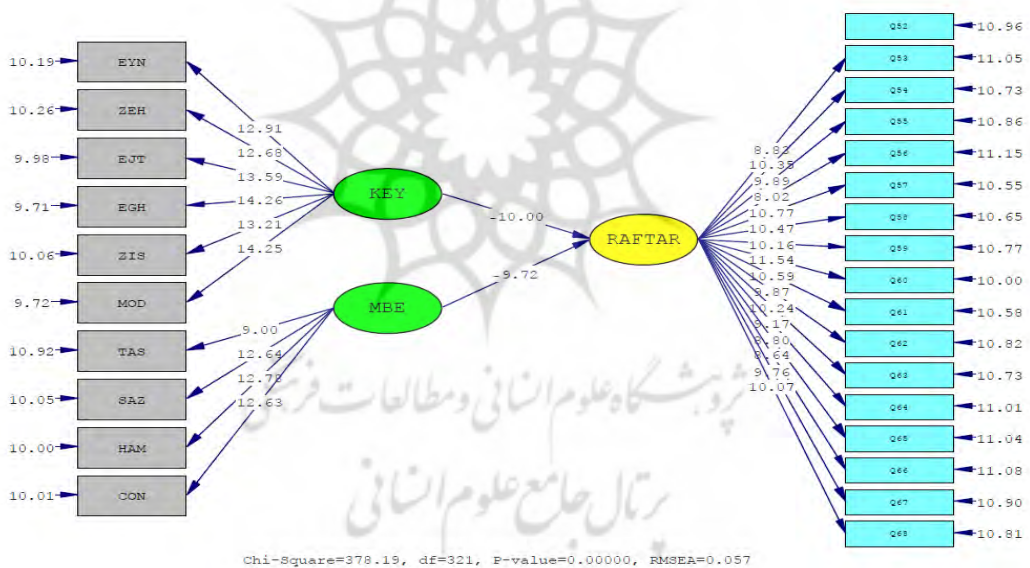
10.19 EYN
10.26 ZEH
9.98 EJT
9.71 EGH
10.06 ZIS
9.72 MOD
10.92 TAS
10.05 SAZ
10.00 HAM
10.01 CON

12.91
12.68
13.59
14.26
13.21
14.25

KEY

MBE

9.00
12.64
12.78
12.63

-10.00
-9.72

RAFTAR

8.83
10.35
9.89
8.02
10.77
10.47
10.16
11.54
10.59
9.87
10.24
9.17
9.80
8.64
9.76
10.07

Q52 10.96
Q53 11.05
Q54 10.73
Q55 10.86
Q56 11.15
Q57 10.55
Q58 10.65
Q59 10.77
Q60 10.00
Q61 10.58
Q62 10.82
Q63 10.73
Q64 11.01
Q65 11.04
Q66 11.08
Q67 10.90
Q68 10.81

پژوهشگاه علوم انسانی و مطالعات فرهنگی
پرتال جامع علوم انسانی

Chi-Square=378.19, df=321, P-value=0.00000, RMSEA=0.057